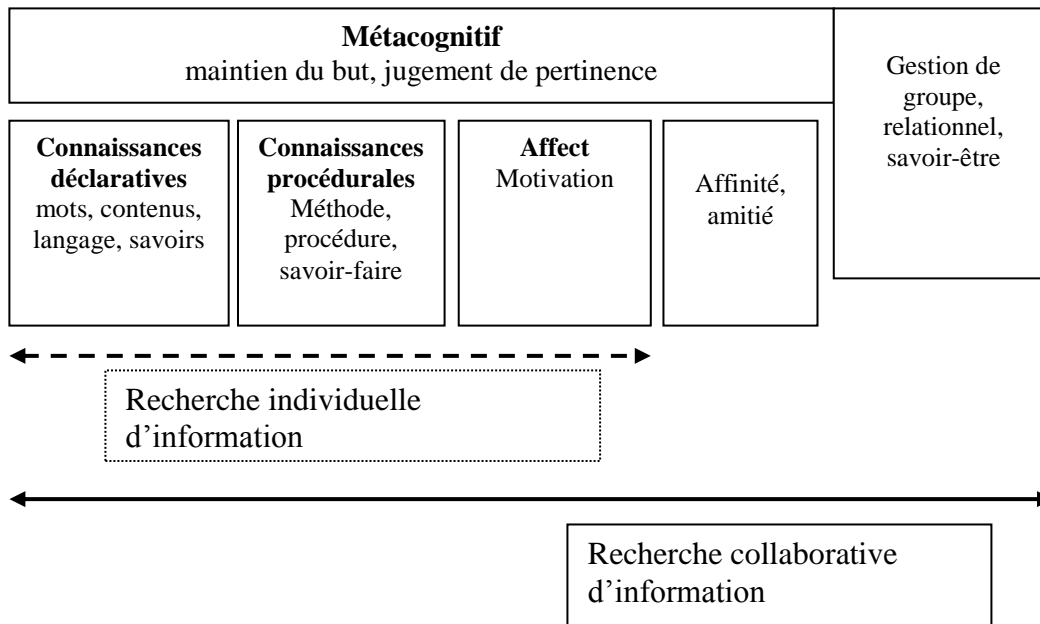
**Métacognitif**
maintien du but, jugement de pertinence

Gestion de groupe, relationnel, savoir-être

**Connaissances déclaratives**
mots, contenus, langage, savoirs

**Connaissances procédurales**
Méthode, procédure, savoir-faire

**Affect**
Motivation

Affinité, amitié

Recherche individuelle d'information

Recherche collaborative d'information